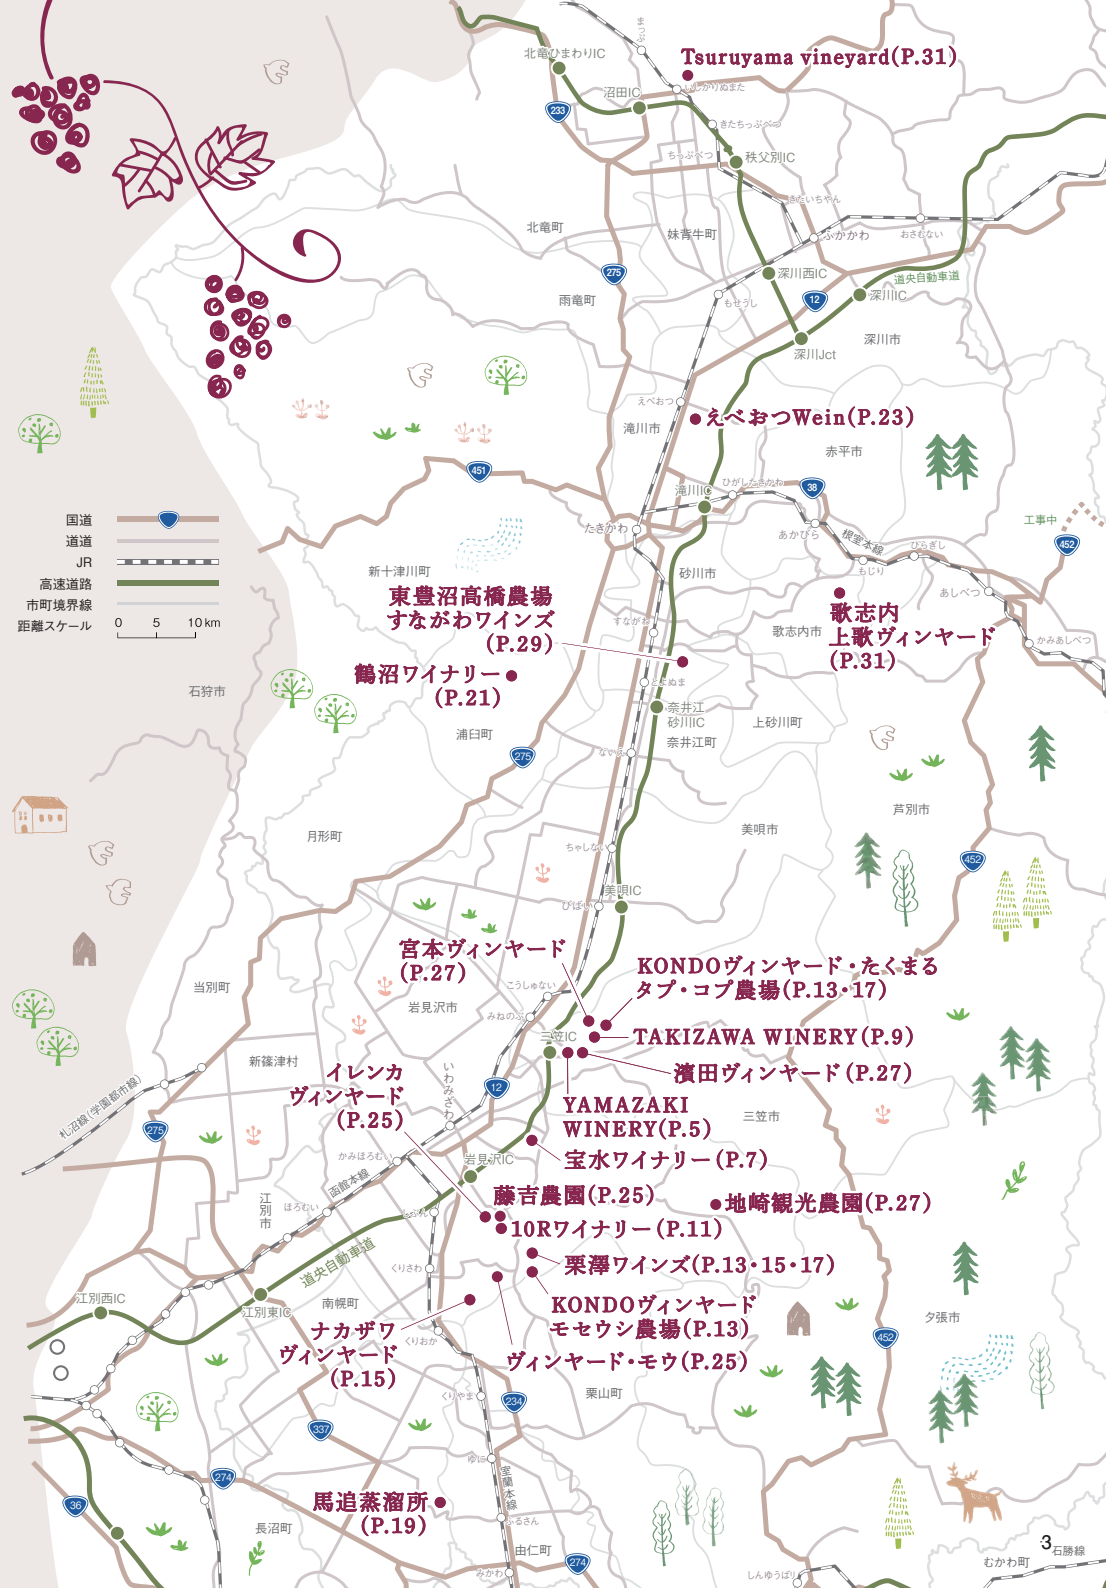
Tsuruyama vineyard(P.31)
北竜ひまわりIC
233
沼田IC
秩父別IC
北竜町
妹背牛町
275
雨竜町
深川西IC
12
深川IC
道央自動車道
深川Jct
深川市
えべおつWein(P.23)
滝川市
赤平市
451
滝川IC
38
工事中
452
国道
道道
JR
高速道路
市町境界線
距離スケール
0 5 10km
新十津川町
砂川市
東豊沼高橋農場 すながわワインズ (P.29)
歌志内 上歌ヴィンヤード (P.31)
歌志内市
鶴沼ワイナリー (P.21)
石狩市
奈井江砂川IC
奈井江町
上砂川町
浦臼町
275
芦別市
美唄市
月形町
452
美唄IC
宮本ヴィンヤード (P.27)
KONDOヴィンヤード・たくまる タプ・コプ農場(P.13・17)
当別町
岩見沢市
三笠IC
TAKIZAWA WINERY(P.9)
新篠津村
濱田ヴィンヤード(P.27)
イレンカ ヴィンヤード (P.25)
札沼線(学園都市線)
12
YAMAZAKI WINERY(P.5)
三笠市
275
宝水ワイナリー(P.7)
岩見沢IC
函館本線
藤吉農園(P.25)
地崎観光農園(P.27)
江別市
10Rワイナリー(P.11)
道央自動車道
栗澤ワインズ(P.13・15・17)
江別西IC
江別東IC
南幌町
KONDOヴィンヤード モセウシ農場(P.13)
ナカザワ ヴィンヤード (P.15)
夕張市
452
ヴィンヤード・モウ(P.25)
栗山町
234
337
274
36
馬追蒸溜所 (P.19)
長沼町
室蘭本線
由仁町
274
3
石勝線